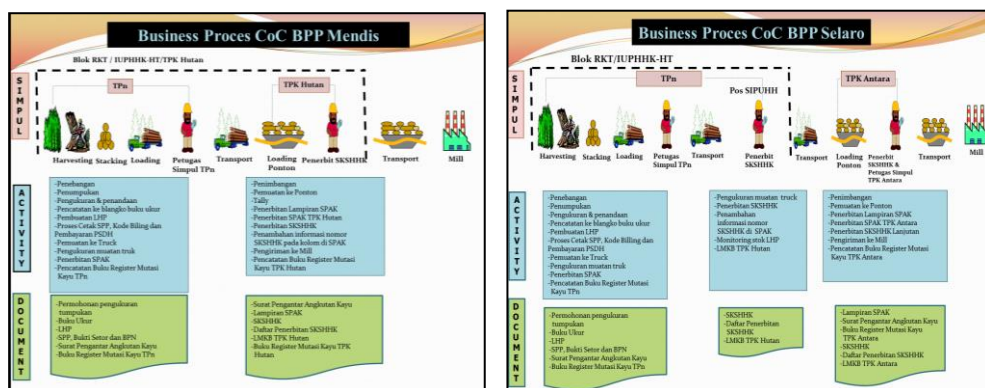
Business Proces CoC BPP Mendis

Blok RKT / IUPHHK-HT/TPK Hutan

SIMPUL

TPn

TPK Hutan

Harvesting Stacking Loading Petugas Simpul TPn Transport Loading Ponton Penerbit SKSHHK Transport Mill

ACTIVITY

-Penebangan
-Penumpukan
-Pengukuran & penandaan
-Pencatatan ke blangko buku ukur
-Pembuatan LHP
-Proses Cetak SPP, Kode Billing dan Pembayaran PSDH
-Pemuatan ke Truck
-Pengukuran muatan truk
-Penerbitan SPAK
-Pencatatan Buku Register Mutasi Kayu TPn

-Penimbangan
-Pemuatan ke Ponton
-Tally
-Penerbitan Lampiran SPAK
-Penerbitan SPAK TPK Hutan
-Penerbitan SKSHHK
-Penambahan informasi nomor SKSHHK pada kolom di SPAK
-Pengiriman ke Mill
-Pencatatan Buku Register Mutasi Kayu TPK Hutan

DOCUMENT

-Permohonan pengukuran tumpukan
-Buku Ukur
-LHP
-SPP, Bukti Setor dan BPN
-Surat Pengantar Angkutan Kayu
-Buku Register Mutasi Kayu TPn

-Surat Pengantar Angkutan Kayu
-Lampiran SPAK
-SKSHHK
-Daftar Penerbitan SKSHHK
-LMKB TPK Hutan
-Buku Register Mutasi Kayu TPK Hutan

Business Proces CoC BPP Selaro

Blok RKT/IUPHHK-HT

SIMPUL

TPn

Pos SIPUHH

TPK Antara

Harvesting Stacking Loading Petugas Simpul TPn Transport Penerbit SKSHHK Transport Loading Ponton Penerbit SKSHHK & Petugas Simpul TPK Antara Transport Mill

ACTIVITY

-Penebangan
-Penumpukan
-Pengukuran & penandaan
-Pencatatan ke blangko buku ukur
-Pembuatan LHP
-Proses Cetak SPP, Kode Billing dan Pembayaran PSDH
-Pemuatan ke Truck
-Pengukuran muatan truk
-Penerbitan SPAK
-Pencatatan Buku Register Mutasi Kayu TPn

-Pengukuran muatan truck
-Penerbitan SKSHHK
-Penambahan informasi nomor SKSHHK di SPAK
-Monitoring stok LHP
-LMKB TPK Hutan

-Penimbangan
-Pemuatan ke Ponton
-Penerbitan Lampiran SPAK
-Penerbitan SPAK TPK Antara
-Penerbitan SKSHHK Lanjutan
-Pengiriman ke Mill
-Pencatatan Buku Register Mutasi Kayu TPK Antara

DOCUMENT

-Permohonan pengukuran tumpukan
-Buku Ukur
-LHP
-SPP, Bukti Setor dan BPN
-Surat Pengantar Angkutan Kayu
-Buku Register Mutasi Kayu TPn

-SKSHHK
-Daftar Penerbitan SKSHHK
-LMKB TPK Hutan

-Lampiran SPAK
-Surat Pengantar Angkutan Kayu
-Buku Register Mutasi Kayu TPK Antara
-SKSHHK
-Daftar Penerbitan SKSHHK
-LMKB TPK Antara